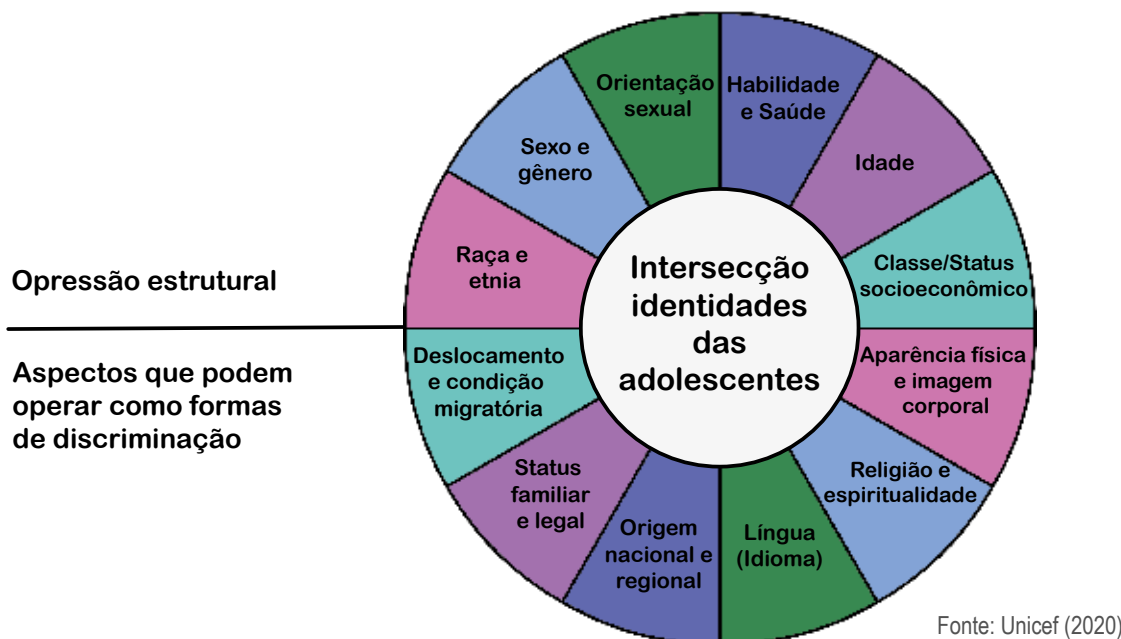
Opressão estrutural

Aspectos que podem operar como formas de discriminação

Intersecção identidades das adolescentes

Orientação sexual

Habilidade e Saúde

Idade

Classe/Status socioeconômico

Aparência física e imagem corporal

Religião e espiritualidade

Língua (Idioma)

Origem nacional e regional

Status familiar e legal

Deslocamento e condição migratória

Raça e etnia

Sexo e gênero

Fonte: Unicef (2020)